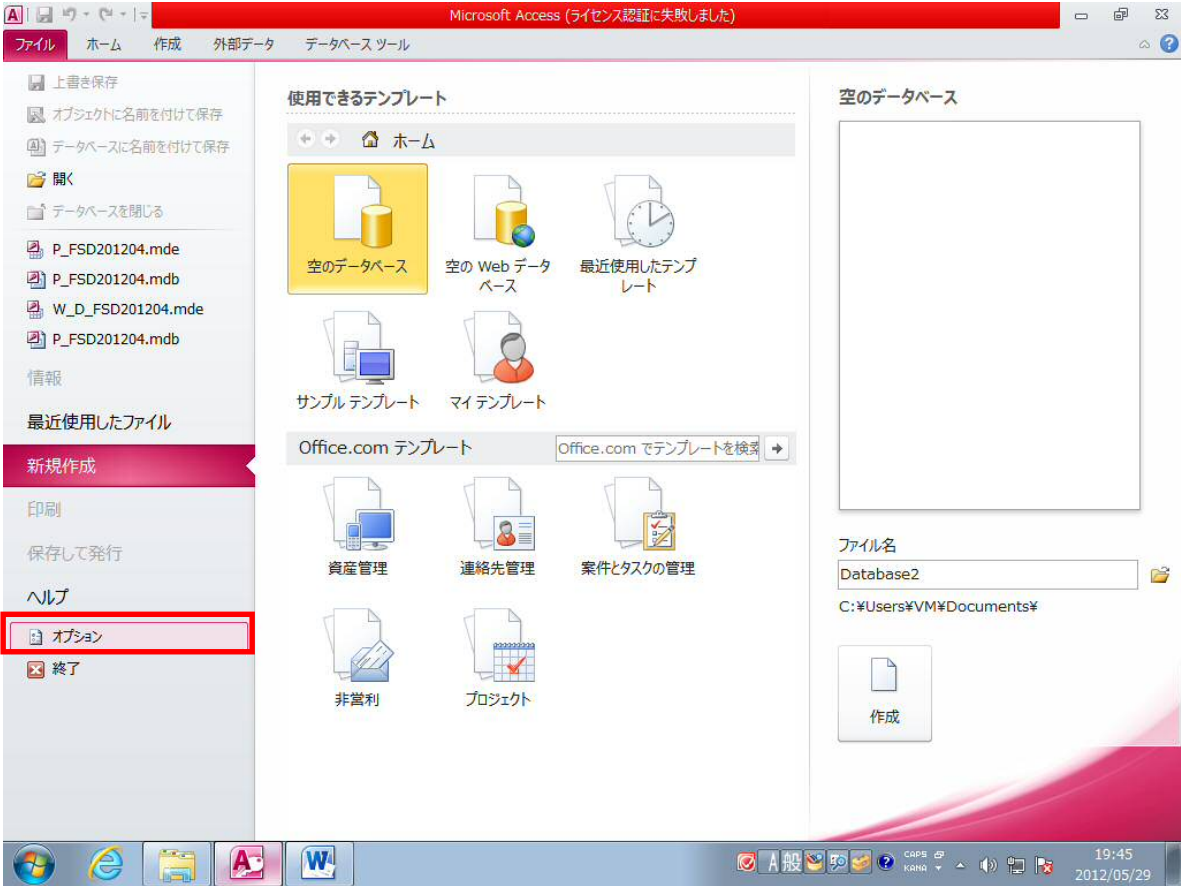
Microsoft Access (ライセンス認証に失敗しました)

ファイル ホーム 作成 外部データ データベース ツール

上書き保存
オブジェクトに名前を付けて保存
データベースに名前を付けて保存
開く
データベースを閉じる
P_FSD201204.mde
P_FSD201204.mdb
W_D_FSD201204.mde
P_FSD201204.mdb
情報
最近使用したファイル
新規作成
印刷
保存して発行
ヘルプ
オプション
終了

使用できるテンプレート
ホーム
空のデータベース
空の Web データベース
最近使用したテンプレート
サンプル テンプレート
マイ テンプレート
Office.com テンプレート
Office.com でテンプレートを検索
資産管理
連絡先管理
案件とタスクの管理
非営利
プロジェクト

空のデータベース
ファイル名
Database2
C:¥Users¥VM¥Documents¥
作成

A 般 CAPS KANA
19:45
2012/05/29